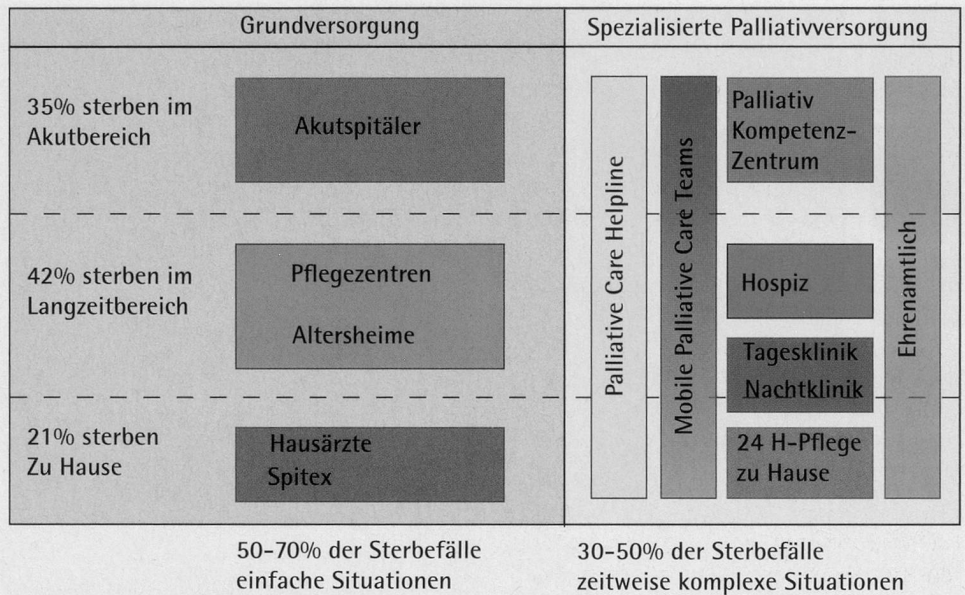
Grundversorgung

Spezialisierte Palliativversorgung

35% sterben im Akutbereich

Akutspitäler

42% sterben im Langzeitbereich

Pflegezentren

Altersheime

21% sterben Zu Hause

Hausärzte Spitex

Palliative Care Helpline

Mobile Palliative Care Teams

Palliativ Kompetenz-Zentrum

Hospiz

Tagesklinik Nachtklinik

24 H-Pflege zu Hause

Ehrenamtlich

50-70% der Sterbefälle einfache Situationen

30-50% der Sterbefälle zeitweise komplexe Situationen